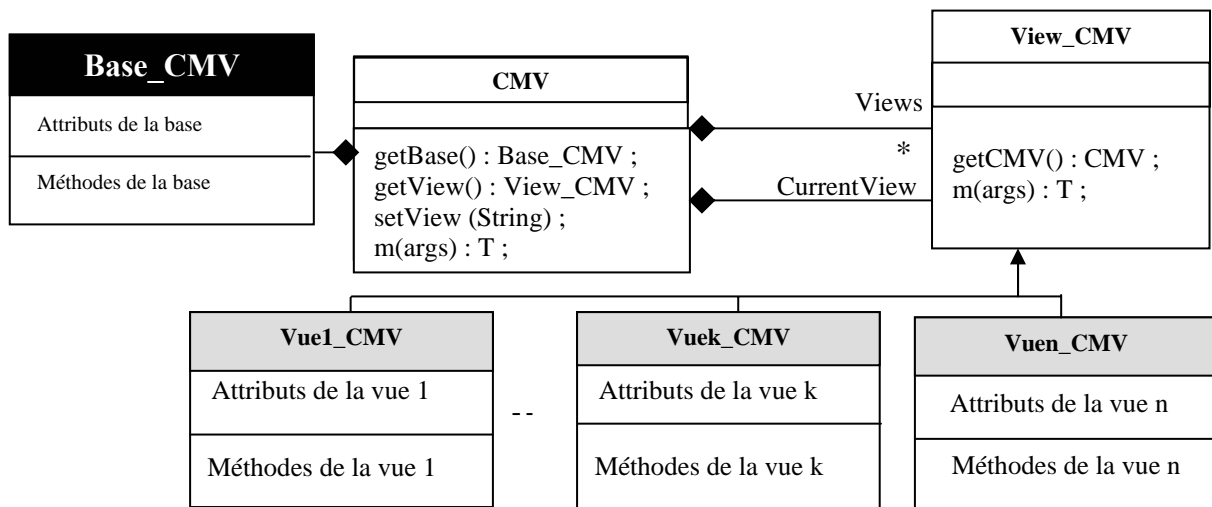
Base_CMV

Attributs de la base

Méthodes de la base

CMV

getBase() : Base_CMV ;
getView() : View_CMV ;
setView (String) ;
m(args) : T ;

Views

*

CurrentView

View_CMV

getCMV() : CMV ;
m(args) : T ;

Vue1_CMV

Attributs de la vue 1

Méthodes de la vue 1

- -

Vuek_CMV

Attributs de la vue k

Méthodes de la vue k

Vuen_CMV

Attributs de la vue n

Méthodes de la vue n